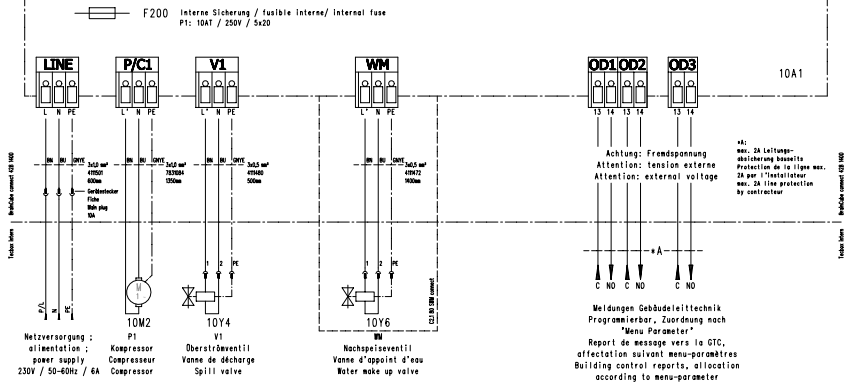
F200 interne Sicherung / fusible interne/ internal fuse
P1: 10AT / 250V / 5x20

LINE
L N PE

P/C1
L' N PE

V1
L' N PE

WM
L' N PE

OD1 OD2
13 14 13 14

OD3
13 14

10A1

BN BU GNYE
3x1,0 mm²
411501
600mm
Gerätestecker
Fiche
Main plug
10A

BN BU GNYE
3x1,0 mm²
7831084
1250mm

BN BU GNYE
3x0,5 mm²
411480
500mm

BN BU GNYE
3x0,5 mm²
411472
1400mm

Achtung: Fremdspannung
Attention: tension externe
Attention: external voltage

*A:
max. 2A Leitungsabsicherung bauseits
Protection de la ligne max. 2A par l'installateur
max. 2A line protection by contracteur

BrainCube connect 428 1400

Technikbox Intern

P/L N PE

M

1 2 PE

1 2 PE

C2.90 SBM connect

*A

C NO C NO C NO

10M2
P1
Kompressor
Compresseur
Compressor

10Y4
V1
Überströmventil
Vanne de décharge
Spill valve

10Y6
WM
Nachspeiseventil
Vanne d'appoint d'eau
Water make up valve

Netzversorgung ;
alimentation ;
power supply
230V / 50-60Hz / 6A

Meldungen Gebäudeleittechnik
Programmierbar, Zuordnung nach
"Menu Parameter"
Report de message vers la GTC,
affectation suivant menu-paramètres
Building control reports, allocation
according to menu-parameter

BrainCube connect 428 1400

Technikbox Intern